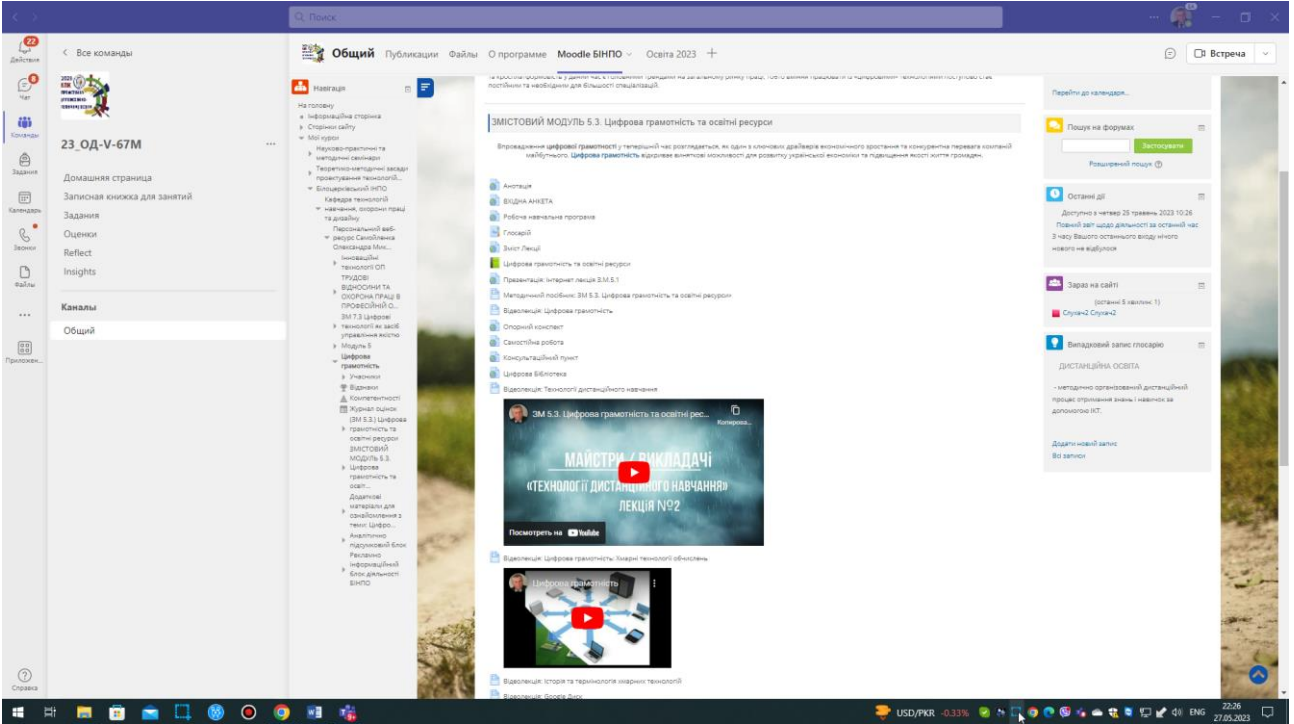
Q Поиск

22
Действия
Чат
Команды
Задания
Календарь
Звонки
Файлы
...
Приложен...
Справка

< Все команды

23_ОД-V-67М

Домашняя страница
Записная книжка для занятий
Задания
Оценки
Reflect
Insights

Каналы
Общий

Общий Публикации Файлы О программе Moodle БІНПО Освіта 2023 +

Встреча

Навігація
На головну
Інформаційна сторінка
Сторінки сайту
Мої курси
Науково-практичні та методичні семінари
Теоретико-методичні засади проектування технологій...
Білоцерківський ІНПО
Кафедра технологій навчання, охорони праці та дизайну
Персональний веб-ресурс Самойленка Олександра Мих...
Інноваційні технології ОП
ТРУДОВІ ВІДНОСИНИ ТА ОХОРОНА ПРАЦІ В ПРОФЕСІЙНІЙ О...
ЗМ 7.3 Цифрові технології як засіб управління якістю
Модуль 5
Цифрова грамотність
Учасники
Відзнаки
Компетентності
Журнал оцінок (ЗМ 5.3.) Цифрова грамотність та освітні ресурси
ЗМІСТОВИЙ МОДУЛЬ 5.3.
Цифрова грамотність та освіт...
Додаткові матеріали для ознайомлення з теми: Цифро...
Аналітично підсумковий блок
Рекламно інформаційний блок діяльності БІНПО

постійним та необхідним для більшості спеціалізацій.

ЗМІСТОВИЙ МОДУЛЬ 5.3. Цифрова грамотність та освітні ресурси

Впровадження цифрової грамотності у теперішній час розглядається, як один з ключових драйверів економічного зростання та конкурентна перевага компаній майбутнього. Цифрова грамотність відкриває виняткові можливості для розвитку української економіки та підвищення якості життя громадян.

Анотація
ВХІДНА АНКЕТА
Робоча навчальна програма
Глосарій
Зміст Лекції
Цифрова грамотність та освітні ресурси
Презентація: Інтернет лекція З.М.5.1
Методичний посібник: ЗМ 5.3. Цифрова грамотність та освітні ресурси
Відеолекція: Цифрова грамотність
Опорний конспект
Самостійна робота
Консультаційний пункт
Цифрова Бібліотека
Відеолекція: Технології дистанційного навчання

ЗМ 5.3. Цифрова грамотність та освітні рес...
Копирова...
МАЙСТРИ / ВИКЛАДАЧІ
«ТЕХНОЛОГІЇ ДИСТАНЦІЙНОГО НАВЧАННЯ»
ЛЕКЦІЯ №2
Посмотреть на YouTube

Відеолекція: Цифрова грамотність: Хмарні технології обчислень
Цифрова грамотність

Відеолекція: Історія та термінологія хмарних технологій
Відеолекція: Google Диск

Перейти до календаря...

Пошук на форумах
Застосувати
Розширений пошук

Останні дії
Доступно з четвер 25 травень 2023 10:26
Повний звіт щодо діяльності за останній час
З часу Вашого останнього входу нічого нового не відбулося

Зараз на сайті
(останні 5 хвилин: 1)
Слуга+2 Слуга+2

Випадковий запис глосарію
ДИСТАНЦІЙНА ОСВІТА
- методично організований дистанційний процес отримання знань і навичок за допомогою ІКТ.
Додати новий запис
Всі записи

USD/PKR -0.33% ENG 22:26 27.05.2023